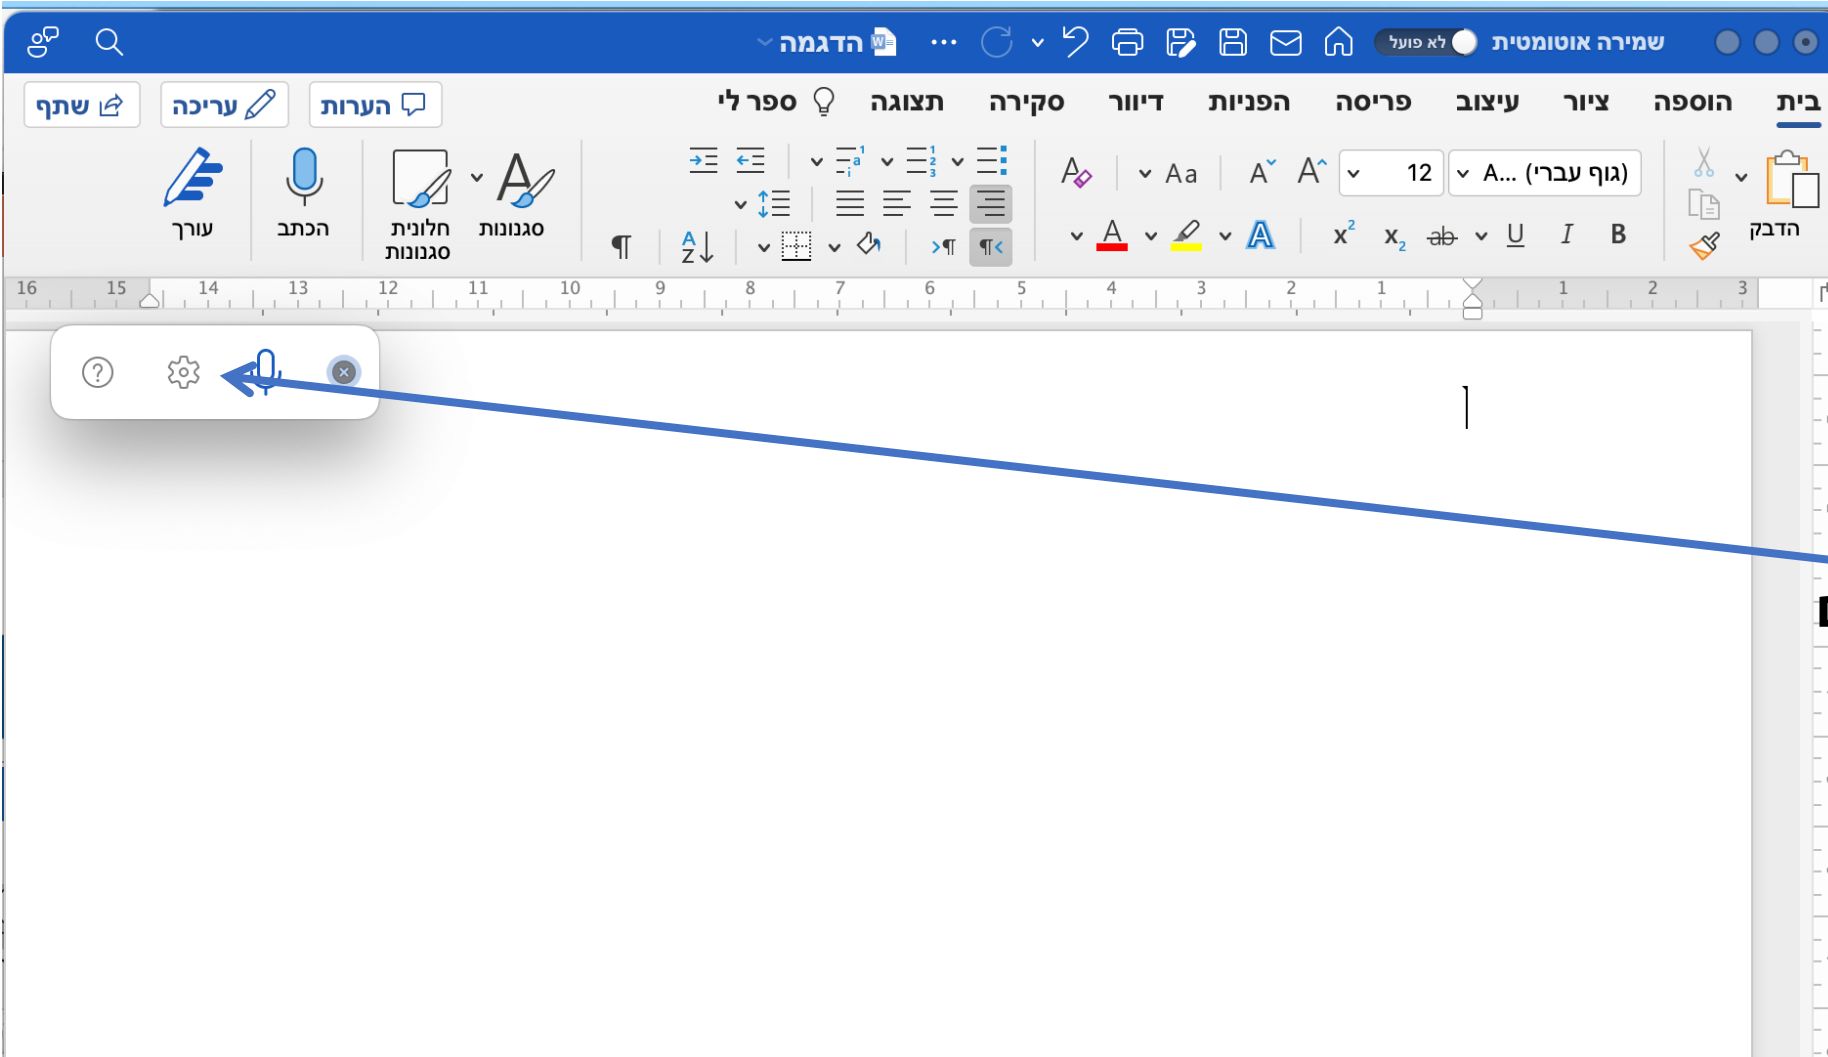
שמירה אוטומטית לא פועל

הדגמה

בית הוספה ציור עיצוב פריסה הפניות דיוור סקירה תצוגה ספר לי

הערות עריכה שתף

הדבק

(גוף עברי) A... 12

Aa

B I U ab $x_2$ $x^2$ A

סגנונות

חלונית סגנונות

הכתבה

עורך

16 15 14 13 12 11 10 9 8 7 6 5 4 3 2 1 1 2 3